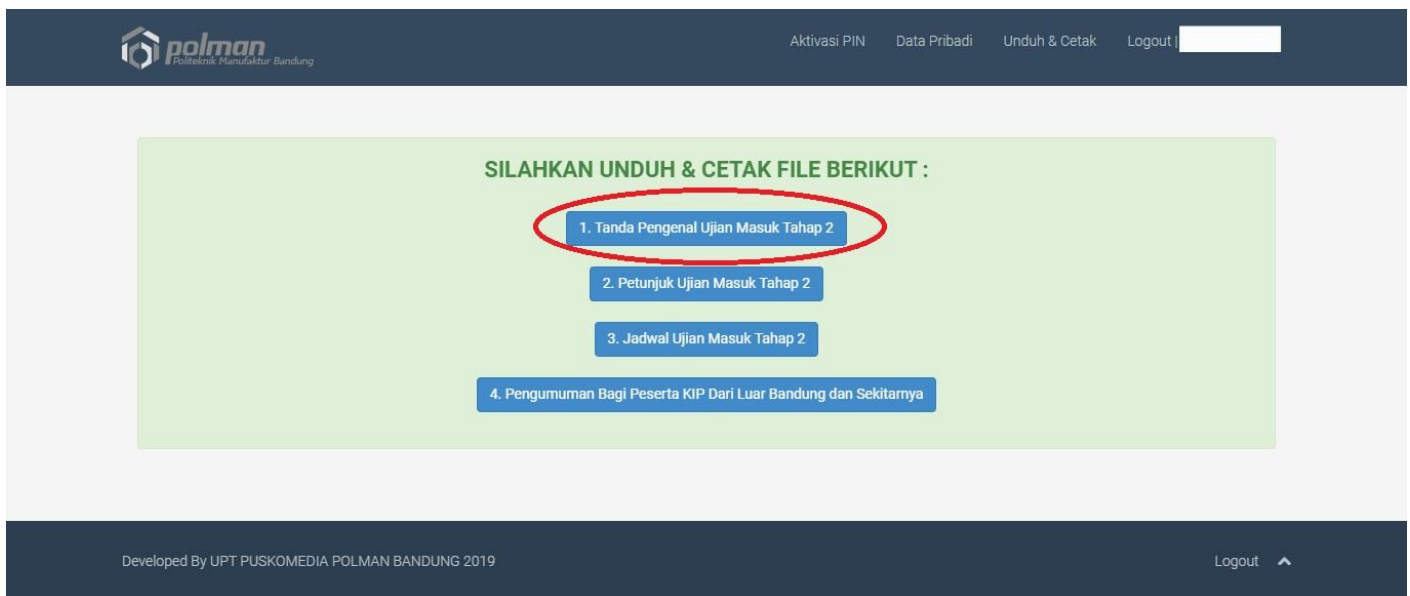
polman
Politeknik Manufaktur Bandung

Aktivasi PIN Data Pribadi Unduh & Cetak Logout |

SILAHKAN UNDUH & CETAK FILE BERIKUT :

1. Tanda Pengenal Ujian Masuk Tahap 2

2. Petunjuk Ujian Masuk Tahap 2

3. Jadwal Ujian Masuk Tahap 2

4. Pengumuman Bagi Peserta KIP Dari Luar Bandung dan Sekitarnya

Developed By UPT PUSKOMEDIA POLMAN BANDUNG 2019

Logout